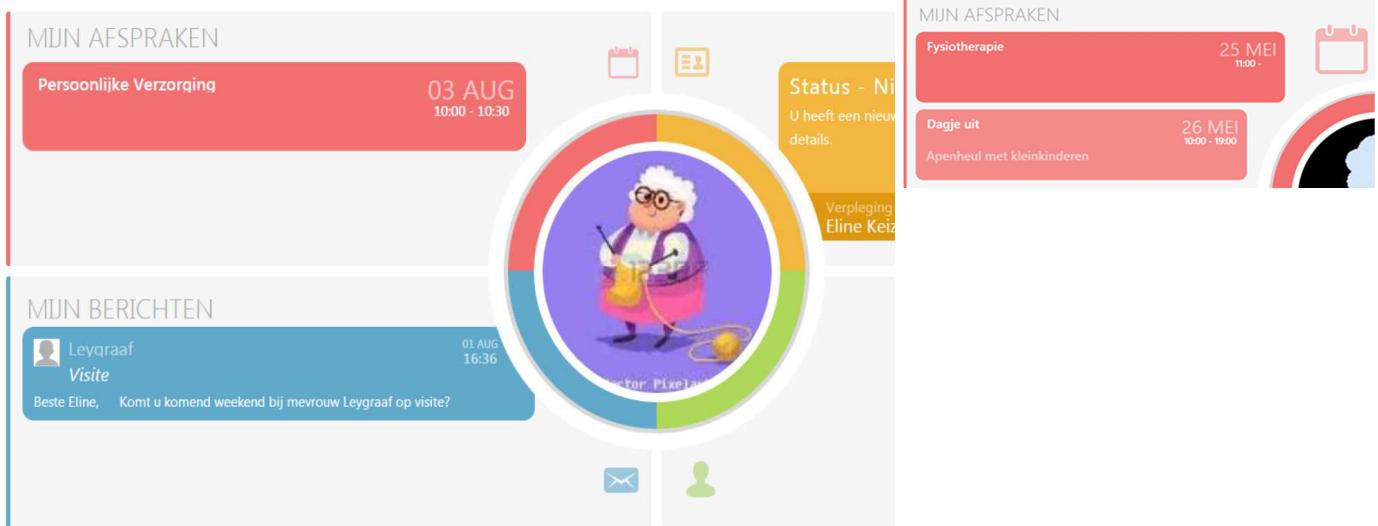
MIJN AFSPRAKEN

Persoonlijke Verzorging
03 AUG
10:00 - 10:30

Status - Ni
U heeft een nieuw
details.

Verpleging
Eline Keiz

MIJN BERICHTEN

Leygraaf
01 AUG
16:36
Visite
Beste Eline, Komt u komend weekend bij mevrouw Leygraaf op visite?

ctor Pixel

MIJN AFSPRAKEN

Fysiotherapie
25 MEI
11:00 -

Dagje uit
26 MEI
10:00 - 19:00
Apenheul met kleinkinderen